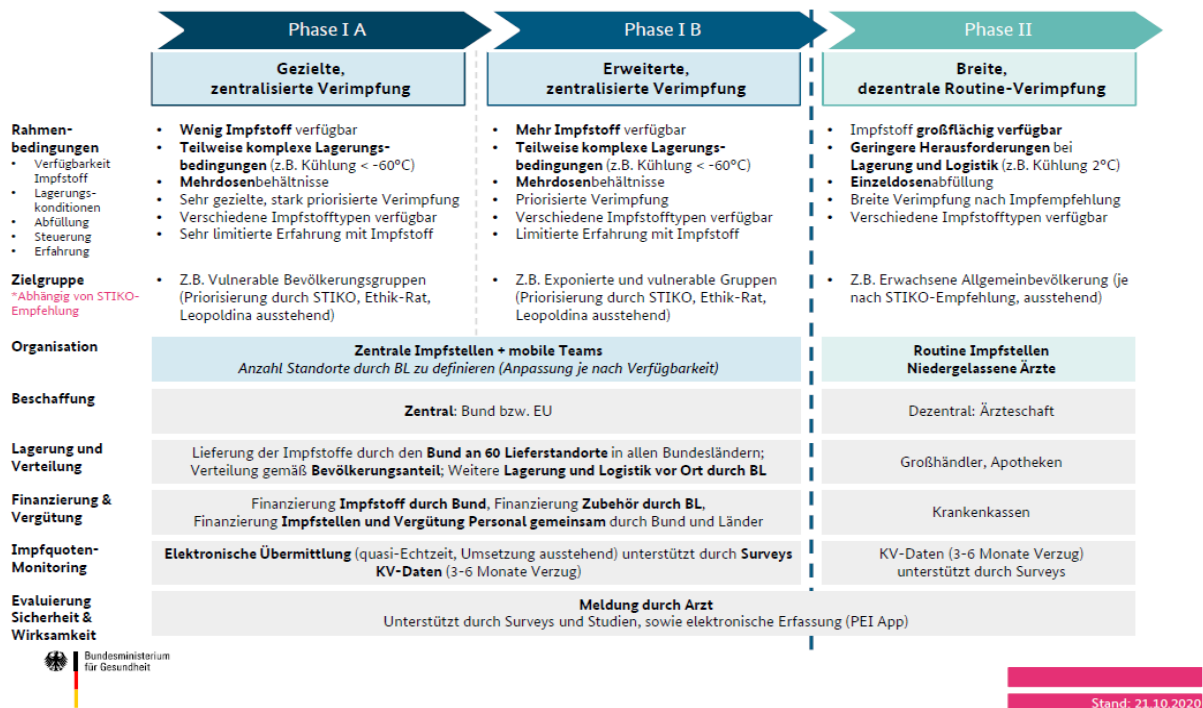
Phase I A

Phase I B

Phase II

Gezielte, zentralisierte Verimpfung

Erweiterte, zentralisierte Verimpfung

Breite, dezentrale Routine-Verimpfung

Rahmenbedingungen
- Verfügbarkeit Impfstoff
- Lagerungskonditionen
- Abfüllung
- Steuerung
- Erfahrung

- Wenig Impfstoff verfügbar
- Teilweise komplexe Lagerungsbedingungen (z.B. Kühlung < -60°C)
- Mehrdosenbehältnisse
- Sehr gezielte, stark priorisierte Verimpfung
- Verschiedene Impfstofftypen verfügbar
- Sehr limitierte Erfahrung mit Impfstoff

- Mehr Impfstoff verfügbar
- Teilweise komplexe Lagerungsbedingungen (z.B. Kühlung < -60°C)
- Mehrdosenbehältnisse
- Priorisierte Verimpfung
- Verschiedene Impfstofftypen verfügbar
- Limitierte Erfahrung mit Impfstoff

- Impfstoff großflächig verfügbar
- Geringere Herausforderungen bei Lagerung und Logistik (z.B. Kühlung 2°C)
- Einzeldosenabfüllung
- Breite Verimpfung nach Impfempfehlung
- Verschiedene Impfstofftypen verfügbar

Zielgruppe
*Abhängig von STIKO-Empfehlung

- Z.B. Vulnerable Bevölkerungsgruppen (Priorisierung durch STIKO, Ethik-Rat, Leopoldina ausstehend)

- Z.B. Exponierte und vulnerable Gruppen (Priorisierung durch STIKO, Ethik-Rat, Leopoldina ausstehend)

- Z.B. Erwachsene Allgemeinbevölkerung (je nach STIKO-Empfehlung, ausstehend)

Organisation

Zentrale Impfstellen + mobile Teams
Anzahl Standorte durch BL zu definieren (Anpassung je nach Verfügbarkeit)

Routine Impfstellen
Niedergelassene Ärzte

Beschaffung

Zentral: Bund bzw. EU

Dezentral: Ärzteschaft

Lagerung und Verteilung

Lieferung der Impfstoffe durch den Bund an 60 Lieferstandorte in allen Bundesländern; Verteilung gemäß Bevölkerungsanteil; Weitere Lagerung und Logistik vor Ort durch BL

Großhändler, Apotheken

Finanzierung & Vergütung

Finanzierung Impfstoff durch Bund, Finanzierung Zubehör durch BL, Finanzierung Impfstellen und Vergütung Personal gemeinsam durch Bund und Länder

Krankenkassen

Impfquoten-Monitoring

Elektronische Übermittlung (quasi-Echtzeit, Umsetzung ausstehend) unterstützt durch Surveys KV-Daten (3-6 Monate Verzug)

KV-Daten (3-6 Monate Verzug) unterstützt durch Surveys

Evaluierung Sicherheit & Wirksamkeit

Meldung durch Arzt
Unterstützt durch Surveys und Studien, sowie elektronische Erfassung (PEI App)

Bundesministerium für Gesundheit

Stand: 21.10.2020